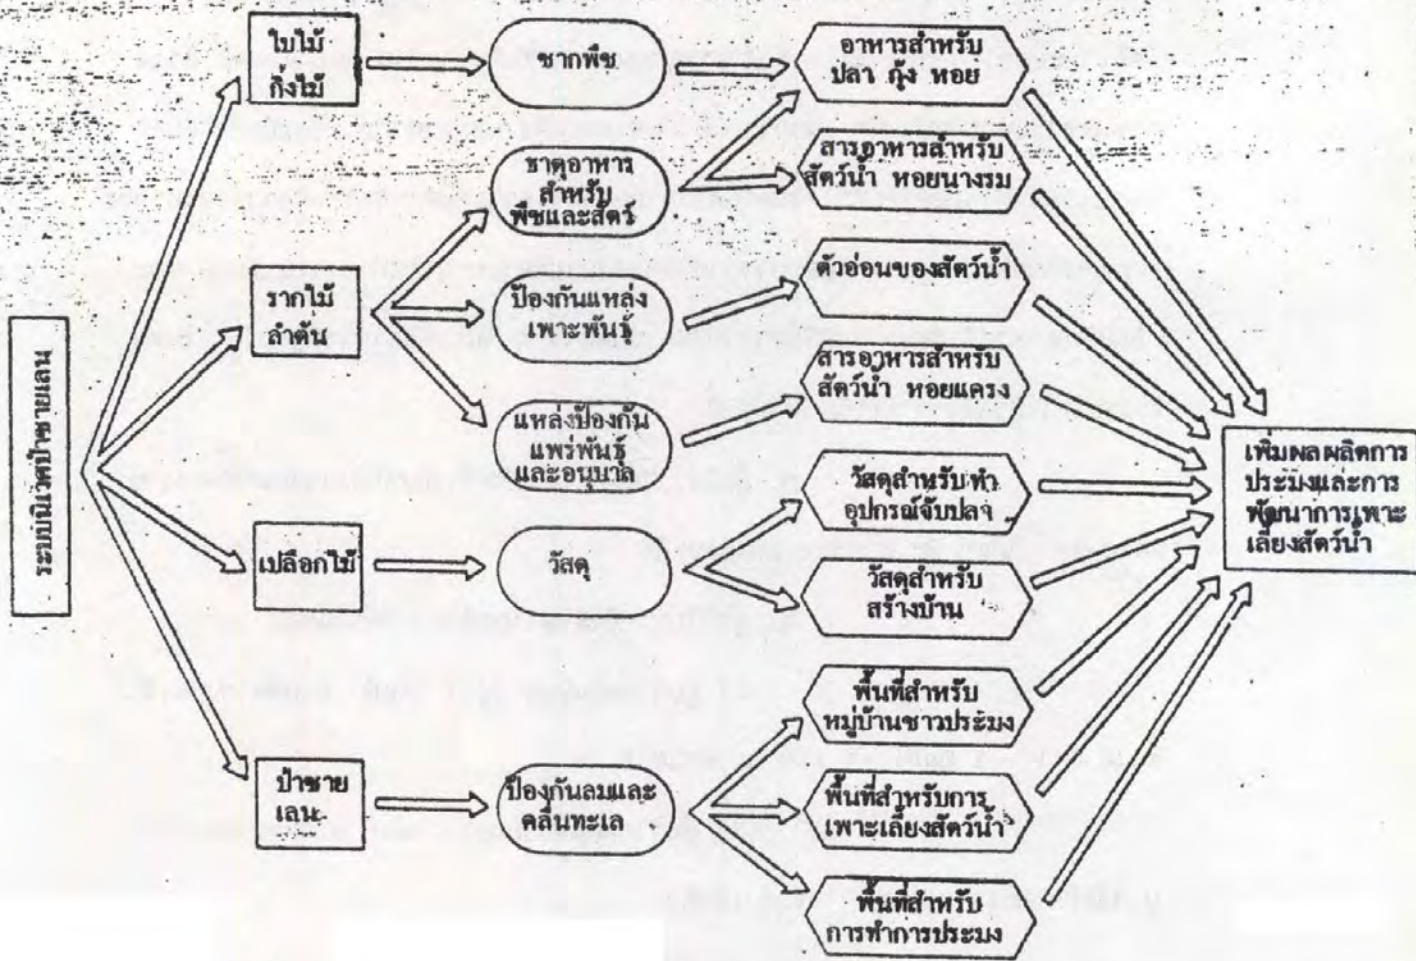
ระบบนิเวศป่าชายเลน

ใบไม้ กิ่งไม้

รากไม้ ลำต้น

เปลือกไม้

ป่าชายเลน

ซากพืช

ธาตุอาหารสำหรับพืชและสัตว์

ป้องกันแหล่งเพาะพันธุ์

แหล่งป้องกันแพร่พันธุ์และอนุบาล

วัสดุ

ป้องกันลมและคลื่นทะเล

อาหารสำหรับปลา กุ้ง หอย

สารอาหารสำหรับสัตว์น้ำ หอยนางรม

ตัวอ่อนของสัตว์น้ำ

สารอาหารสำหรับสัตว์น้ำ หอยแครง

วัสดุสำหรับทำอุปกรณ์จับปลา

วัสดุสำหรับสร้างบ้าน

พื้นที่สำหรับหมู่บ้านชาวประมง

พื้นที่สำหรับการเพาะเลี้ยงสัตว์น้ำ

พื้นที่สำหรับการทำการประมง

เพิ่มผลผลิตการประมงและการพัฒนาการเพาะเลี้ยงสัตว์น้ำ